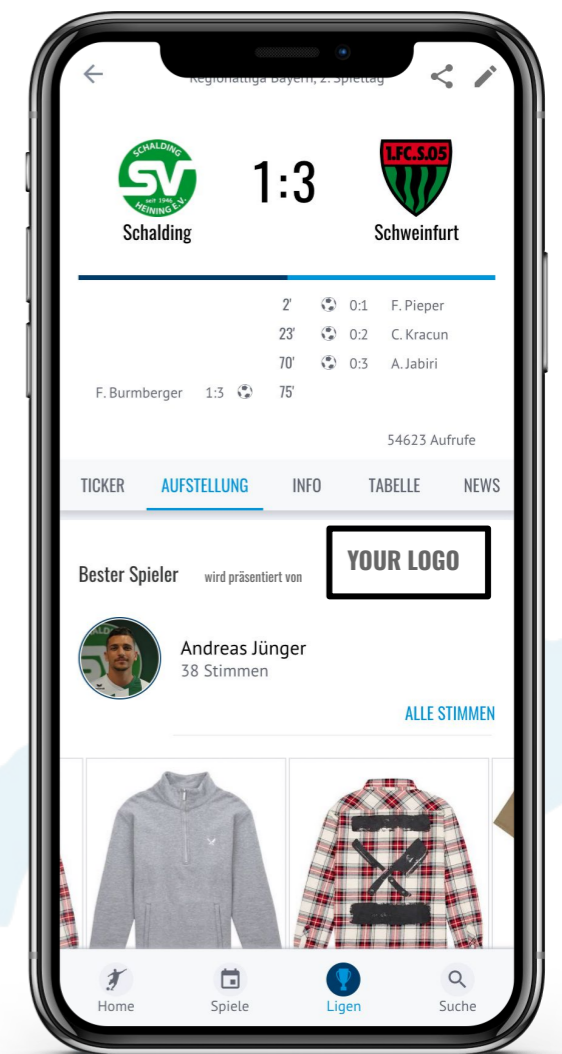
Regionalliga Bayern, 2. Spieltag

SCHALDING SV seit 1946 HEINING E.V.

1:3

1.FC.S.05

Schalding

Schweinfurt

2' 0:1 F. Pieper
23' 0:2 C. Kracun
70' 0:3 A. Jabiri
F. Burmberger 1:3 75'

54623 Aufrufe

TICKER AUFSTELLUNG INFO TABELLE NEWS

Bester Spieler wird präsentiert von YOUR LOGO

Andreas Jünger
38 Stimmen

ALLE STIMMEN

Home Spiele Ligen Suche